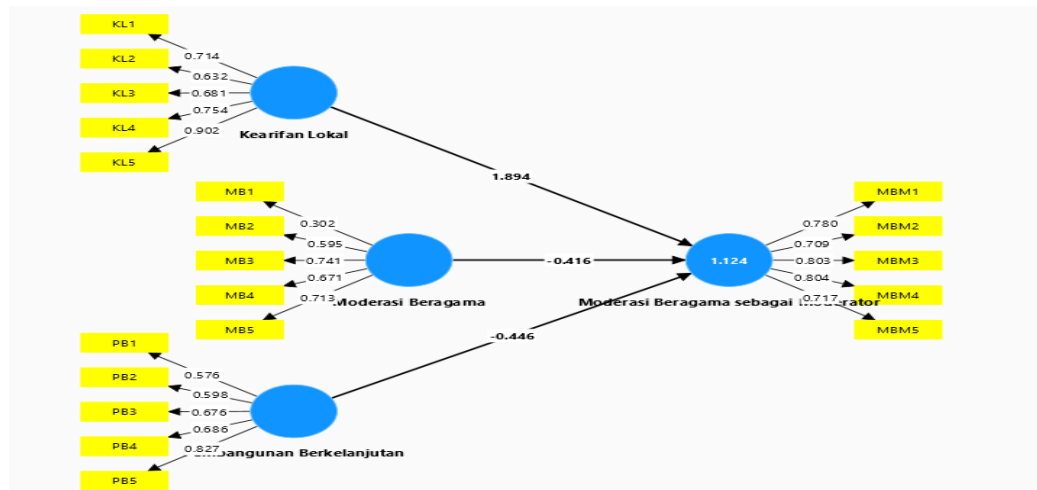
KL1
KL2
KL3
KL4
KL5
0.714
0.632
0.681
0.754
0.902
Kearifan Lokal
1.894
MB1
MB2
MB3
MB4
MB5
0.302
0.595
0.741
0.671
0.713
Moderasi Beragama
-0.416
1.124
Moderasi Beragama sebagai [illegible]
0.780
0.709
0.803
0.804
0.717
MBM1
MBM2
MBM3
MBM4
MBM5
-0.446
PB1
PB2
PB3
PB4
PB5
0.576
0.598
0.676
0.686
0.827
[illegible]bangunan Berkelanjutan